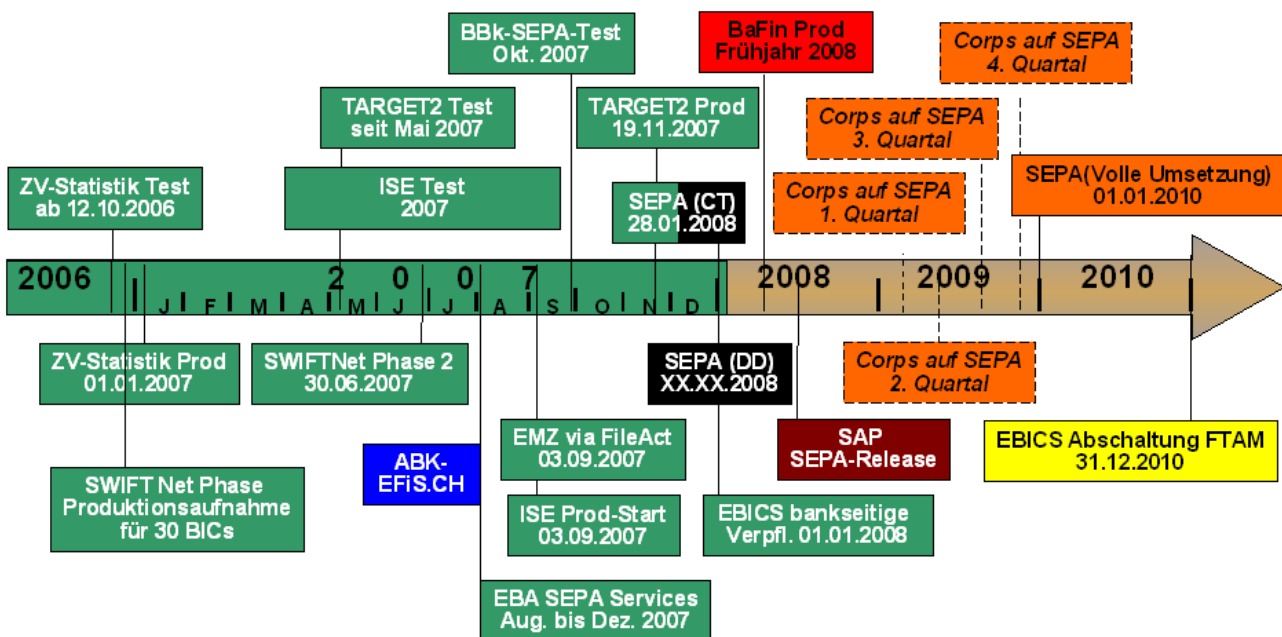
BBk-SEPA-Test
Okt. 2007

BaFin Prod
Frühjahr 2008

Corps auf SEPA
4. Quartal

TARGET2 Test
seit Mai 2007

TARGET2 Prod
19.11.2007

Corps auf SEPA
3. Quartal

ZV-Statistik Test
ab 12.10.2006

ISE Test
2007

SEPA (CT)
28.01.2008

Corps auf SEPA
1. Quartal

SEPA(Volle Umsetzung)
01.01.2010

2006 | J F M A M J J A S O N D 2 0 0 7 | 2008 | 2009 | 2010 |

ZV-Statistik Prod
01.01.2007

SWIFTNet Phase 2
30.06.2007

SEPA (DD)
XX.XX.2008

Corps auf SEPA
2. Quartal

SWIFT Net Phase
Produktionsaufnahme
für 30 BICs

ABK-
EFiS.CH

EMZ via FileAct
03.09.2007

SAP
SEPA-Release

EBICS Abschaltung FTAM
31.12.2010

ISE Prod-Start
03.09.2007

EBICS bankseitige
Verpfl. 01.01.2008

EBA SEPA Services
Aug. bis Dez. 2007